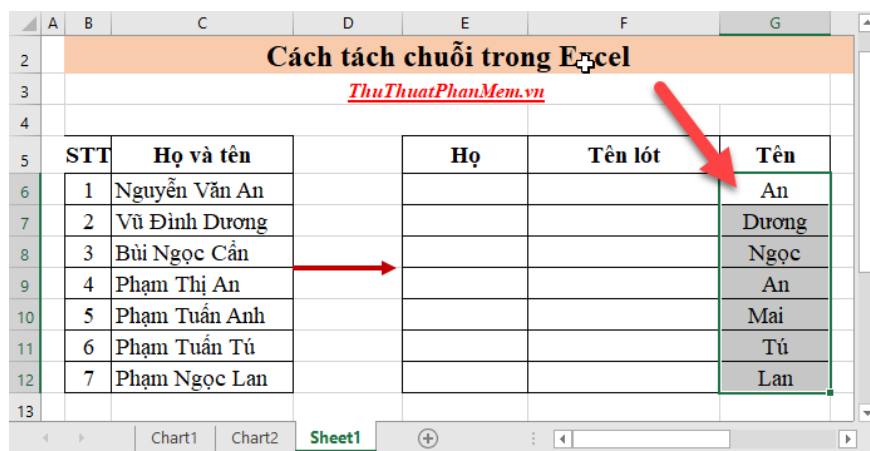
| | A | B | C | D | E | F | G |
|---|---|---|---|---|---|---|---|
| 2 | | Cách tách chuỗi trong E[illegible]cel | | | | | |
| 3 | | ThuThuatPhanMem.vn | | | | | |
| 4 | | | | | | | |
| 5 | | STT | Họ và tên | | Họ | Tên lót | Tên |
| 6 | | 1 | Nguyễn Văn An | | | | An |
| 7 | | 2 | Vũ Đình Dương | | | | Dương |
| 8 | | 3 | Bùi Ngọc Cẩn | | | | Ngọc |
| 9 | | 4 | Phạm Thị An | | | | An |
| 10 | | 5 | Phạm Tuấn Anh | | | | Mai |
| 11 | | 6 | Phạm Tuấn Tú | | | | Tú |
| 12 | | 7 | Phạm Ngọc Lan | | | | Lan |
| 13 | | | | | | | |

Chart1 Chart2 Sheet1